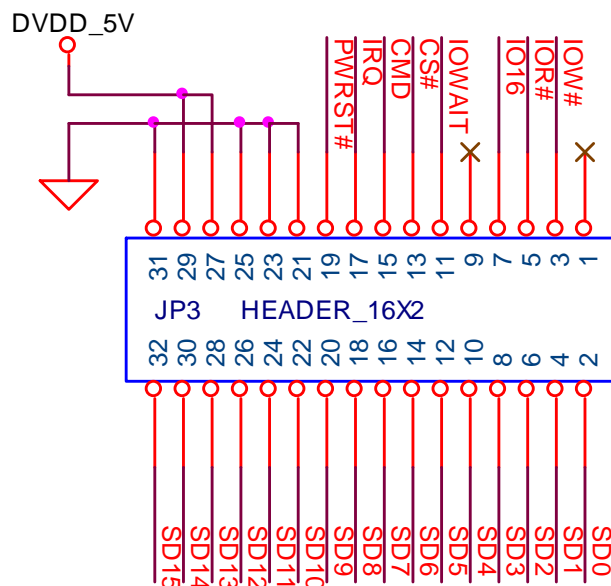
DVDD_5V

PWRST#
IRQ
CMD
CS#
IOWAIT
IO16
IOR#
IOW#

31 29 27 25 23 21 19 17 15 13 11 9 7 5 3 1

JP3 HEADER_16X2

32 30 28 26 24 22 20 18 16 14 12 10 8 6 4 2

SD15
SD14
SD13
SD12
SD11
SD10
SD9
SD8
SD7
SD6
SD5
SD4
SD3
SD2
SD1
SD0